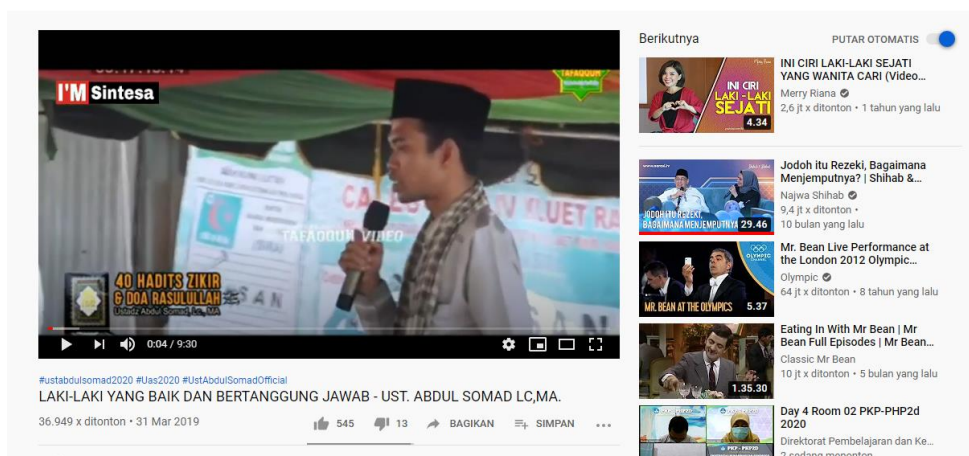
I'M Sintesa

TAFAQQUH

40 HADITS ZIKIR & DOA RASULULLAH

Ustadz Abdul Somad Lc, MA

TAFAQQUH VIDEO

0:04 / 9:30

#ustabdulsomad2020 #Uas2020 #UstAbdulSomadOfficial

LAKI-LAKI YANG BAIK DAN BERTANGGUNG JAWAB - UST. ABDUL SOMAD LC,MA.

36.949 x ditonton • 31 Mar 2019

545 13 BAGIKAN SIMPAN ...

Berikutnya

PUTAR OTOMATIS

INI CIRI LAKI-LAKI SEJATI

4.34

INI CIRI LAKI-LAKI SEJATI YANG WANITA CARI (Video...

Merry Riana

2,6 jt x ditonton • 1 tahun yang lalu

JODOH ITU REZEKI, BAGAIMANA MENJEMPUTNYA

29.46

Jodoh itu Rezeki, Bagaimana Menjemputnya? | Shihab &...

Najwa Shihab

9,4 jt x ditonton •

10 bulan yang lalu

MR. BEAN AT THE OLYMPICS

5.37

Mr. Bean Live Performance at the London 2012 Olympic...

Olympic

64 jt x ditonton • 8 tahun yang lalu

1.35.30

Eating In With Mr Bean | Mr Bean Full Episodes | Mr Bean...

Classic Mr Bean

10 jt x ditonton • 5 bulan yang lalu

Day 4 Room 02 PKP-PHP2d 2020

Direktorat Pembelajaran dan Ke...

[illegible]